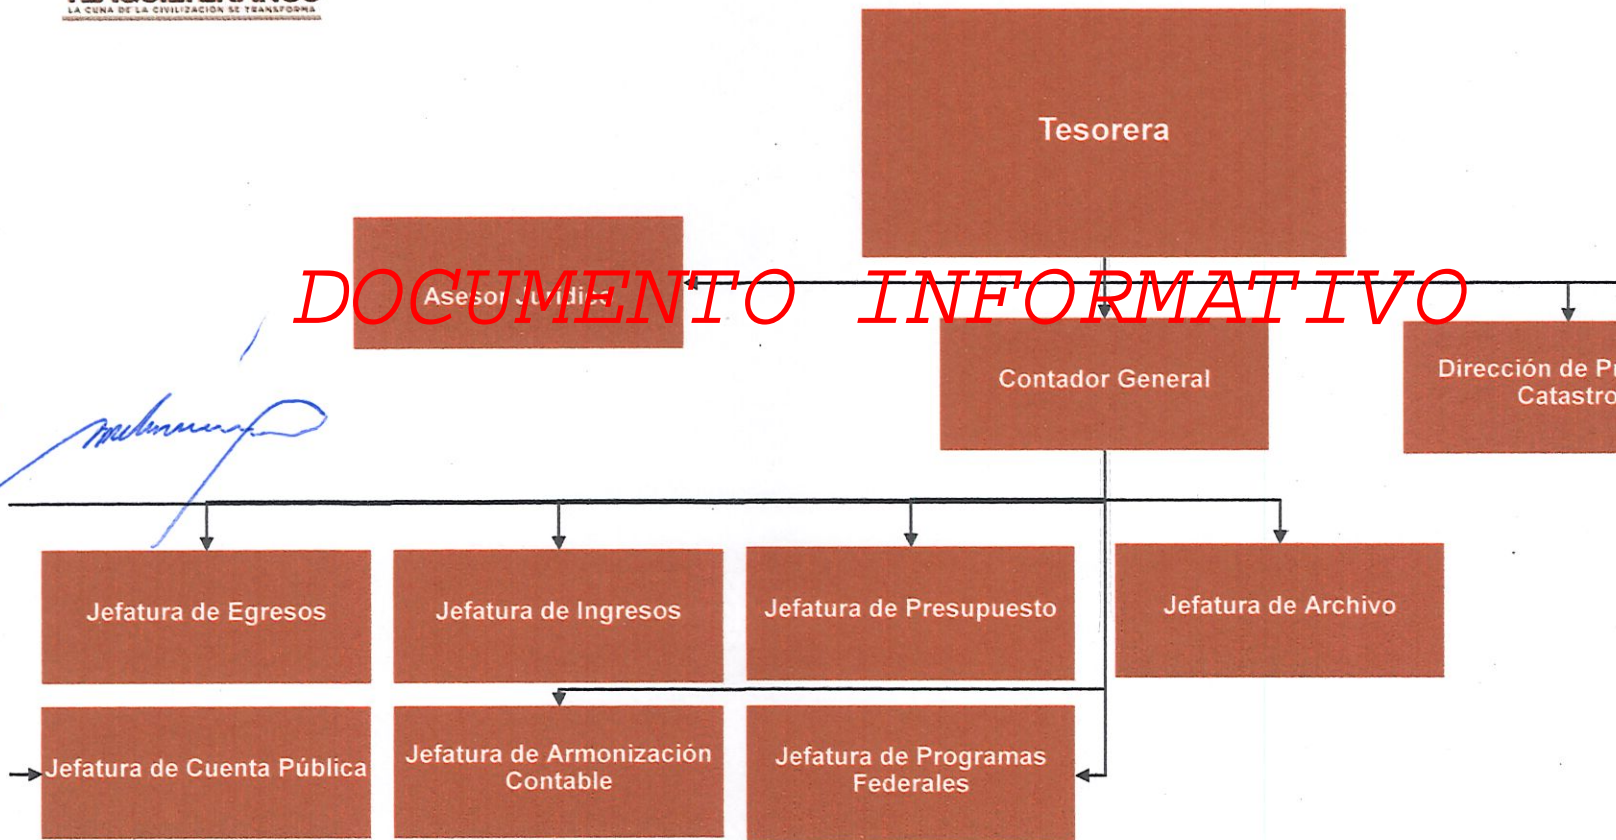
LA CUNA DE LA CIVILIZACIÓN SE TRANSFORMA

Tesorera

Asesor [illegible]

DOCUMENTO INFORMATIVO

Contador General

Dirección de P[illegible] Catastro

Jefatura de Egresos

Jefatura de Ingresos

Jefatura de Presupuesto

Jefatura de Archivo

Jefatura de Cuenta Pública

Jefatura de Armonización Contable

Jefatura de Programas Federales